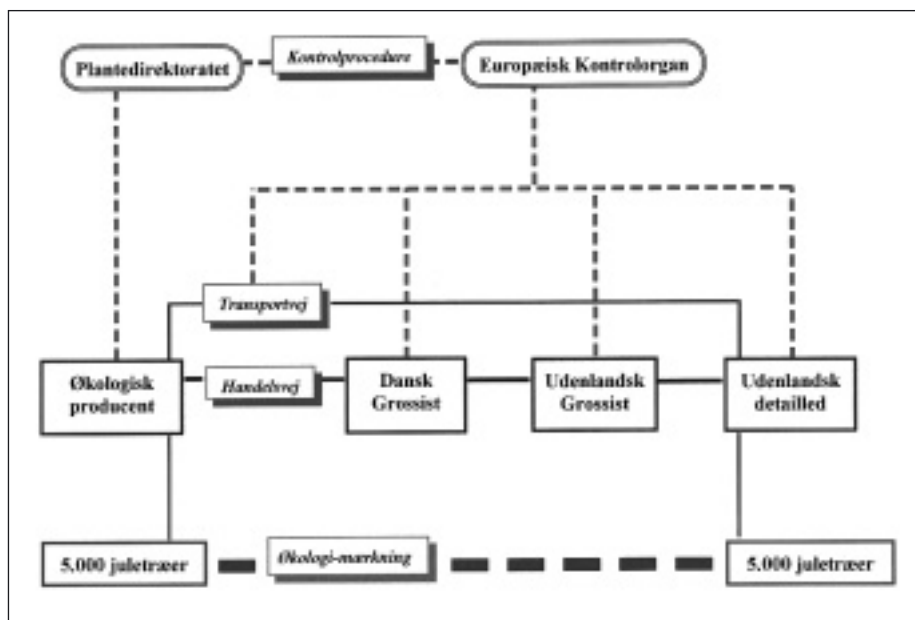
Plantedirektoratet

Kontrolprocedure

Europæisk Kontrolorgan

Transportvej

Økologisk producent

Handelsvej

Dansk Grossist

Udenlandsk Grossist

Udenlandsk detailled

5.000 juletræer

Økologi-mærkning

5.000 juletræer